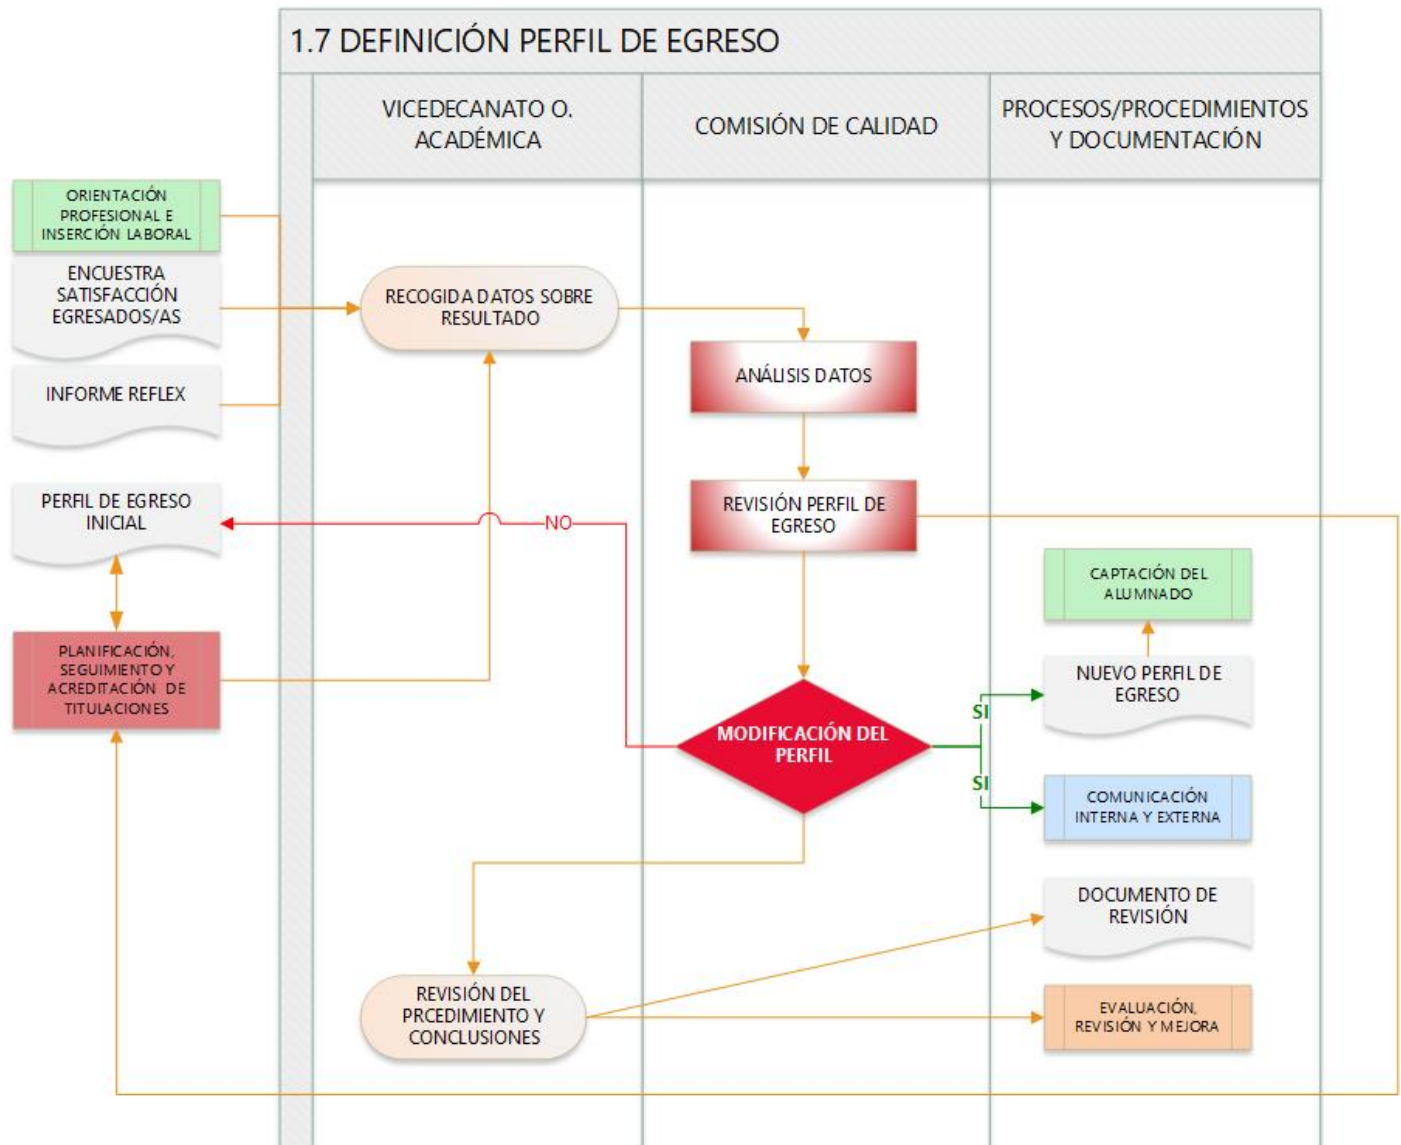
1.7 DEFINICIÓN PERFIL DE EGRESO

VICEDECANATO O. ACADÉMICA

COMISIÓN DE CALIDAD

PROCESOS/PROCEDIMIENTOS Y DOCUMENTACIÓN

ORIENTACIÓN PROFESIONAL E INSERCIÓN LABORAL

ENCUESTRA SATISFACCIÓN EGRESADOS/AS

INFORME REFLEX

RECOGIDA DATOS SOBRE RESULTADO

ANÁLISIS DATOS

REVISIÓN PERFIL DE EGRESO

PERFIL DE EGRESO INICIAL

NO

CAPTACIÓN DEL ALUMNADO

NUEVO PERFIL DE EGRESO

PLANIFICACIÓN, SEGUIMIENTO Y ACREDITACIÓN DE TITULACIONES

SI

MODIFICACIÓN DEL PERFIL

SI

COMUNICACIÓN INTERNA Y EXTERNA

DOCUMENTO DE REVISIÓN

REVISIÓN DEL PRCEDIMIENTO Y CONCLUSIONES

EVALUACIÓN, REVISIÓN Y MEJORA